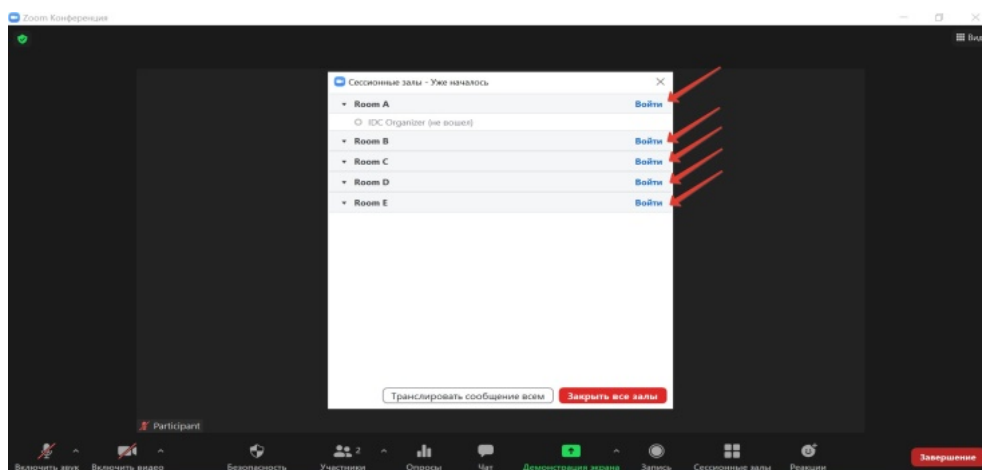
Zoom Конференция

Вид

Сессионные залы - Уже началось

Room A
Войти

IDC Organizer (не вошел)

Room B
Войти

Room C
Войти

Room D
Войти

Room E
Войти

Транслировать сообщение всем

Закрыть все залы

Participant

Включить звук

Включить видео

Безопасность

2

Участники

Опросы

Чат

Демонстрация экрана

Запись

Сессионные залы

Реакции

Завершение